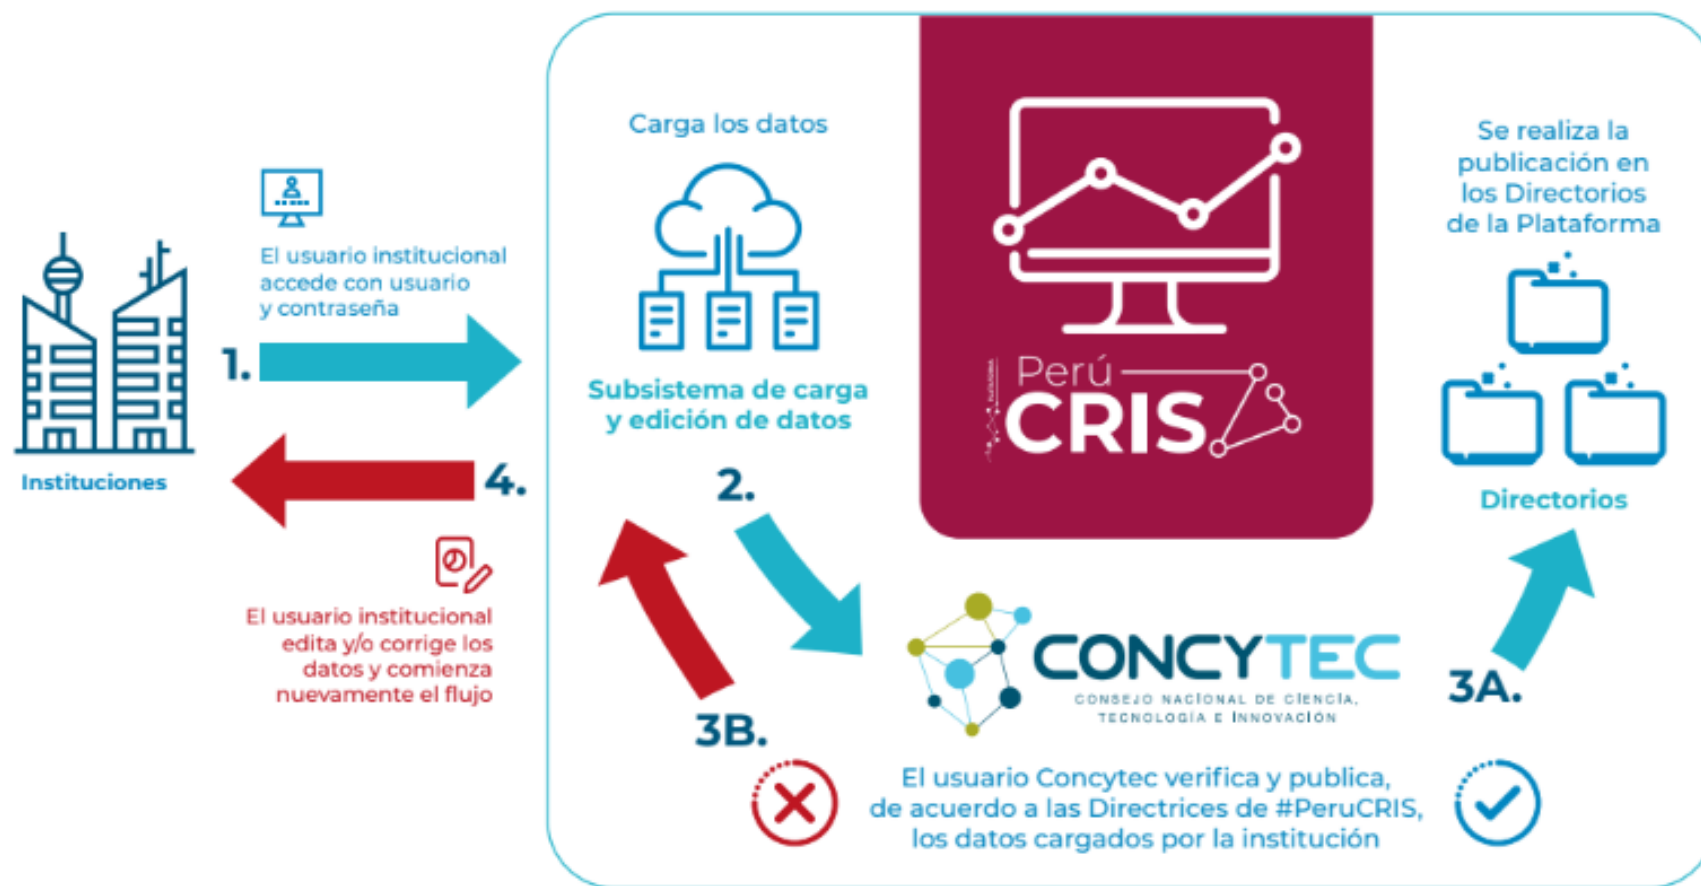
Instituciones

El usuario institucional accede con usuario y contraseña

1.

4.

El usuario institucional edita y/o corrige los datos y comienza nuevamente el flujo

Carga los datos

Subsistema de carga y edición de datos

2.

3B.

Perú CRIS

CONCYTEC
CONSEJO NACIONAL DE CIENCIA, TECNOLOGÍA E INNOVACIÓN

El usuario Concytec verifica y publica, de acuerdo a las Directrices de #PeruCRIS, los datos cargados por la institución

3A.

Se realiza la publicación en los Directorios de la Plataforma

Directorios